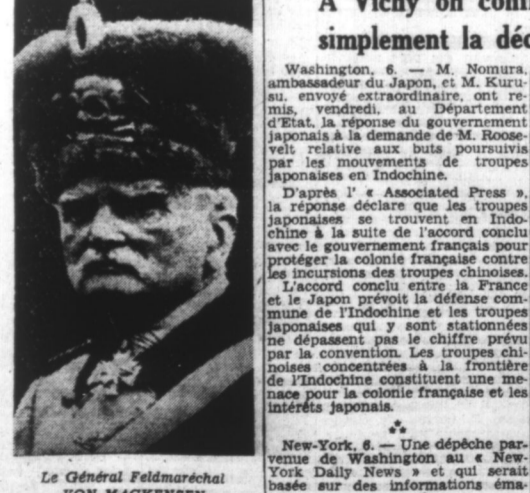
A Vichy on con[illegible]
simplement la déc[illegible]

Washington, 6. — M. Nomura, ambassadeur du Japon, et M. Kurusu, envoyé extraordinaire, ont remis, vendredi, au Département d'Etat, la réponse du gouvernement japonais à la demande de M. Roosevelt relative aux buts poursuivis par les mouvements de troupes japonaises en Indochine.

D'après l' « Associated Press », la réponse déclare que les troupes japonaises se trouvent en Indochine à la suite de l'accord conclu avec le gouvernement français pour protéger la colonie française contre les incursions des troupes chinoises.

L'accord conclu entre la France et le Japon prévoit la défense commune de l'Indochine et les troupes japonaises qui y sont stationnées ne dépassent pas le chiffre prévu par la convention. Les troupes chinoises concentrées à la frontière de l'Indochine constituent une menace pour la colonie française et les intérêts japonais.

⁂

New-York, 6. — Une dépêche parvenue de Washington au « New-York Daily News » et qui serait basée sur des informations éma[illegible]

Le Général Feldmaréchal
VON MACKENSEN